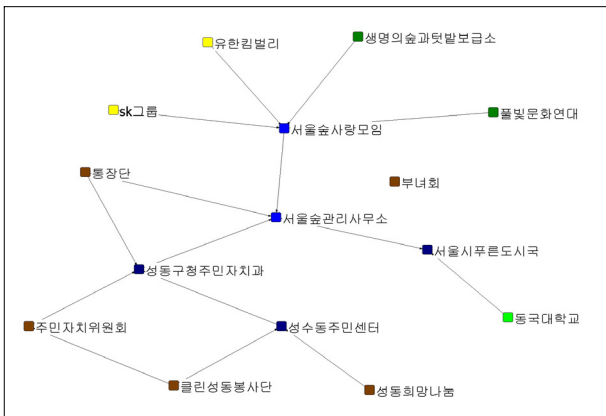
유한킴벌리
생명의숲과텃밭보급소
sk그룹
서울숲사랑모임
풀빛문화연대
통장단
부녀회
서울숲관리사무소
서울시푸른도시국
성동구청주민자치과
주민자치위원회
성수동주민센터
동국대학교
클린성동봉사단
성동희망나눔